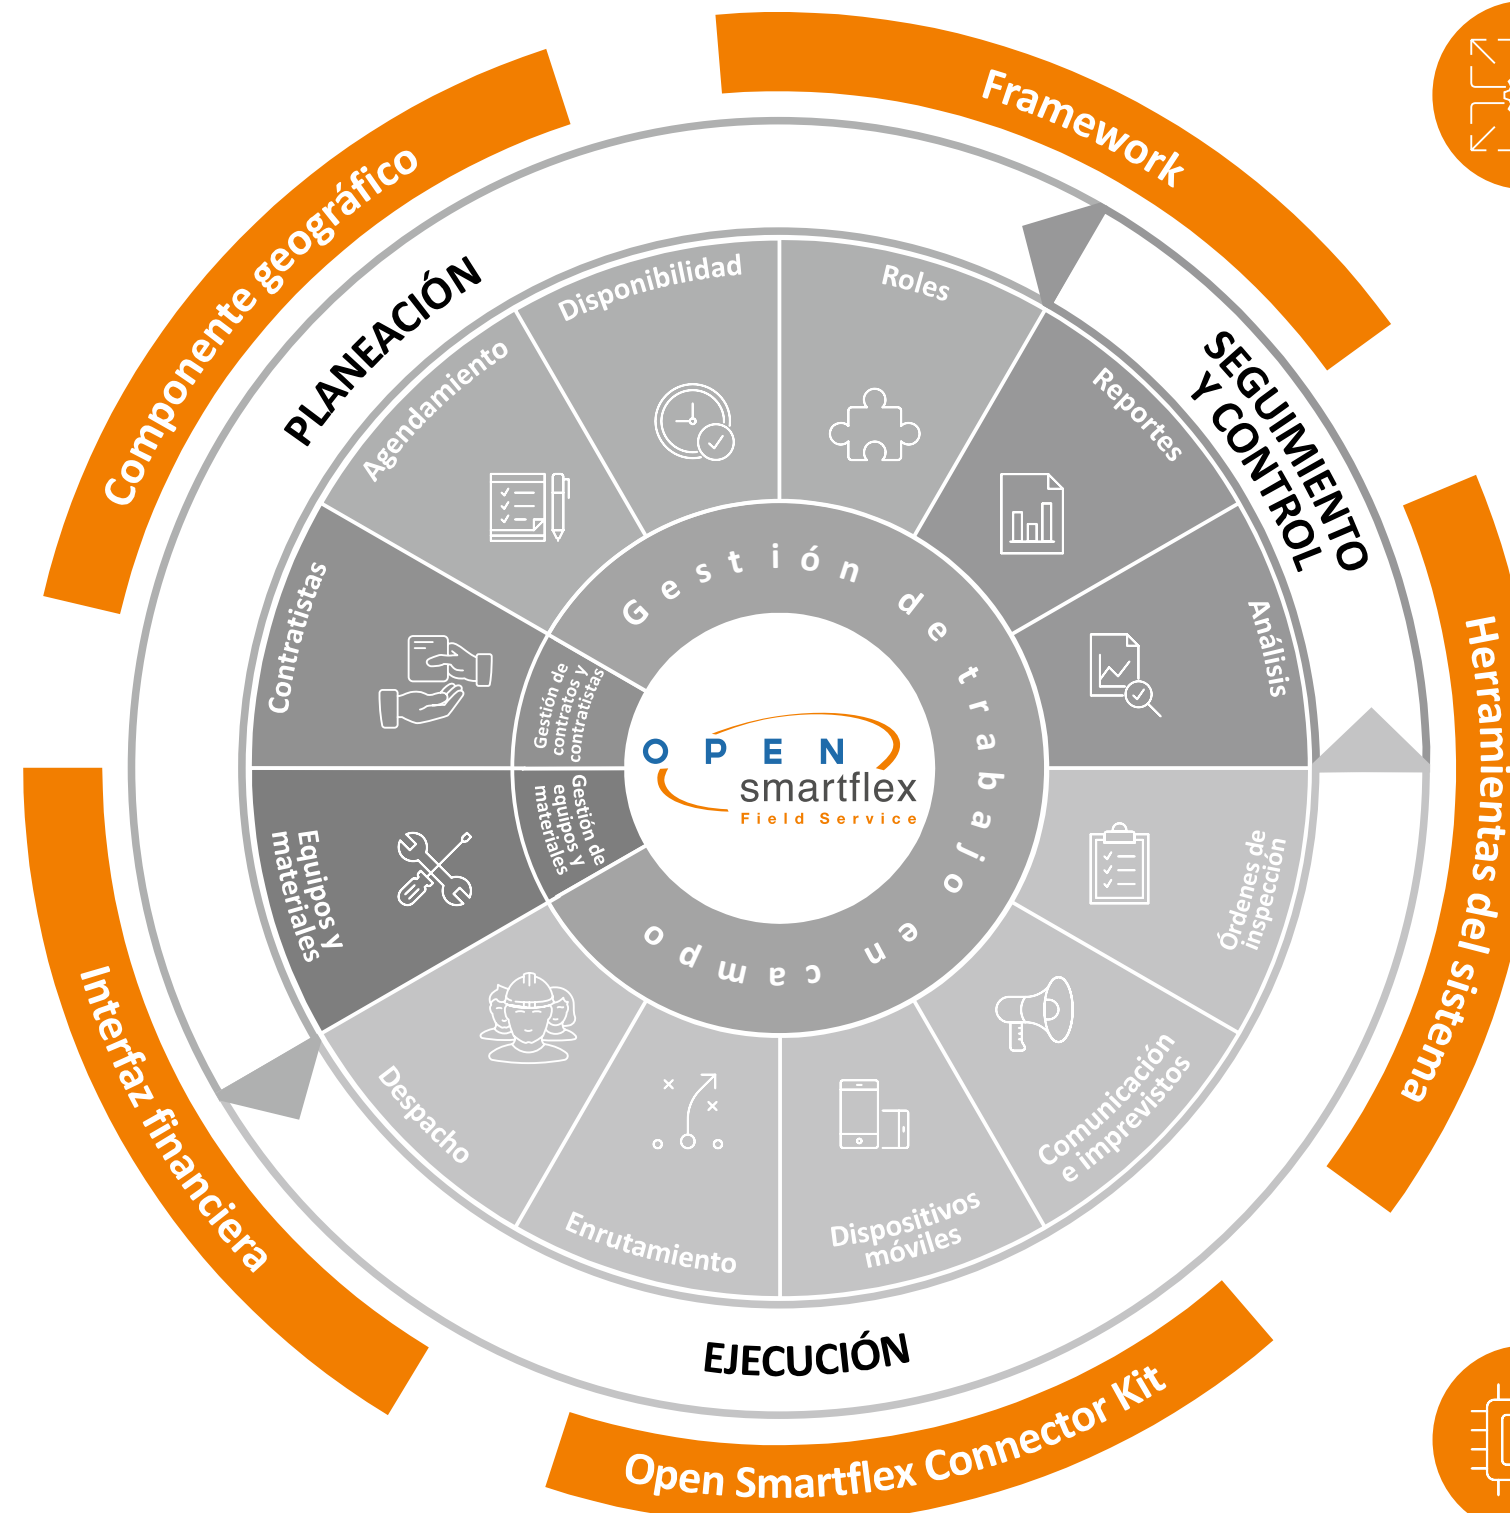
Componente geográfico

Framework

PLANEACIÓN

SEGUIMIENTO Y CONTROL

Herramientas del sistema

Interfaz financiera

EJECUCIÓN

Open Smartflex Connector Kit

Disponibilidad

Roles

Agendamiento

Reportes

Contratistas

Análisis

Equipos y materiales

Órdenes de inspección

Despacho

Comunicación e imprevistos

Enrutamiento

Dispositivos móviles

Gestión de trabajo en campo

Gestión de contratos y contratistas

Gestión de equipos y materiales

OPEN smartflex Field Service